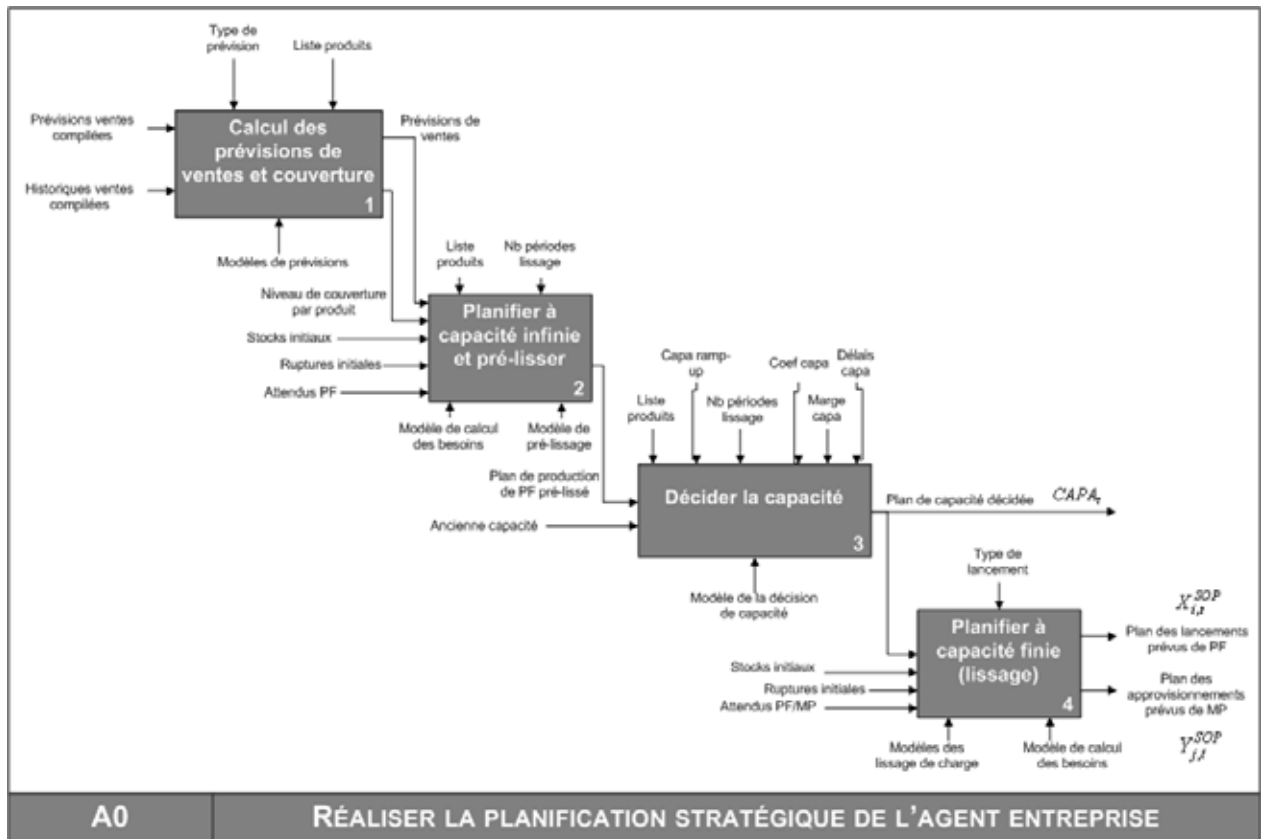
Type de prévision

Liste produits

Prévisions ventes compilées

Historiques ventes compilées

Calcul des prévisions de ventes et couverture

1

Prévisions de ventes

Modèles de prévisions

Liste produits

Nb périodes lissage

Niveau de couverture par produit

Stocks initiaux

Ruptures initiales

Attendus PF

Planifier à capacité infinie et pré-lisser

2

Modèle de calcul des besoins

Modèle de pré-lissage

Capa ramp-up

Coef capa

Délais capa

Liste produits

Nb périodes lissage

Marge capa

Plan de production de PF pré-lissé

Ancienne capacité

Décider la capacité

3

Plan de capacité décidée

$CAPA_t$

Modèle de la décision de capacité

Type de lancement

$X_{i,t}^{SOP}$

Stocks initiaux

Ruptures initiales

Attendus PF/MP

Planifier à capacité finie (lissage)

4

Plan des lancements prévus de PF

Plan des approvisionnements prévus de MP

Modèles des lissage de charge

Modèle de calcul des besoins

$Y_{j,t}^{SOP}$

A0

RÉALISER LA PLANIFICATION STRATÉGIQUE DE L'AGENT ENTREPRISE